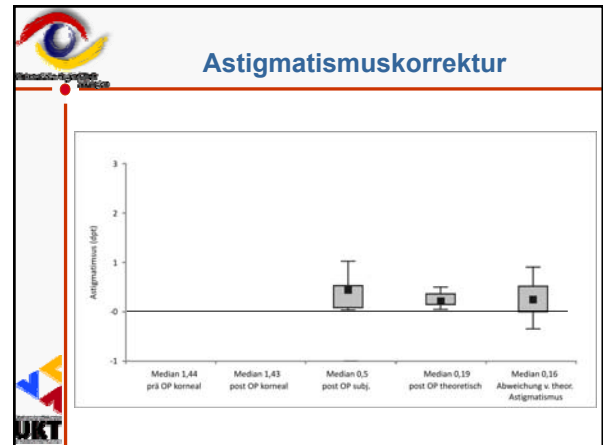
Astigmatismuskorrektur

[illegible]

3

2

1

0

-1

Astigmatismus (dpt)

Median 1,44 prä OP korneal

Median 1,43 post OP korneal

Median 0,5 post OP subj.

Median 0,19 post OP theoretisch

Median 0,16 Abweichung v. theor. Astigmatismus

UKT